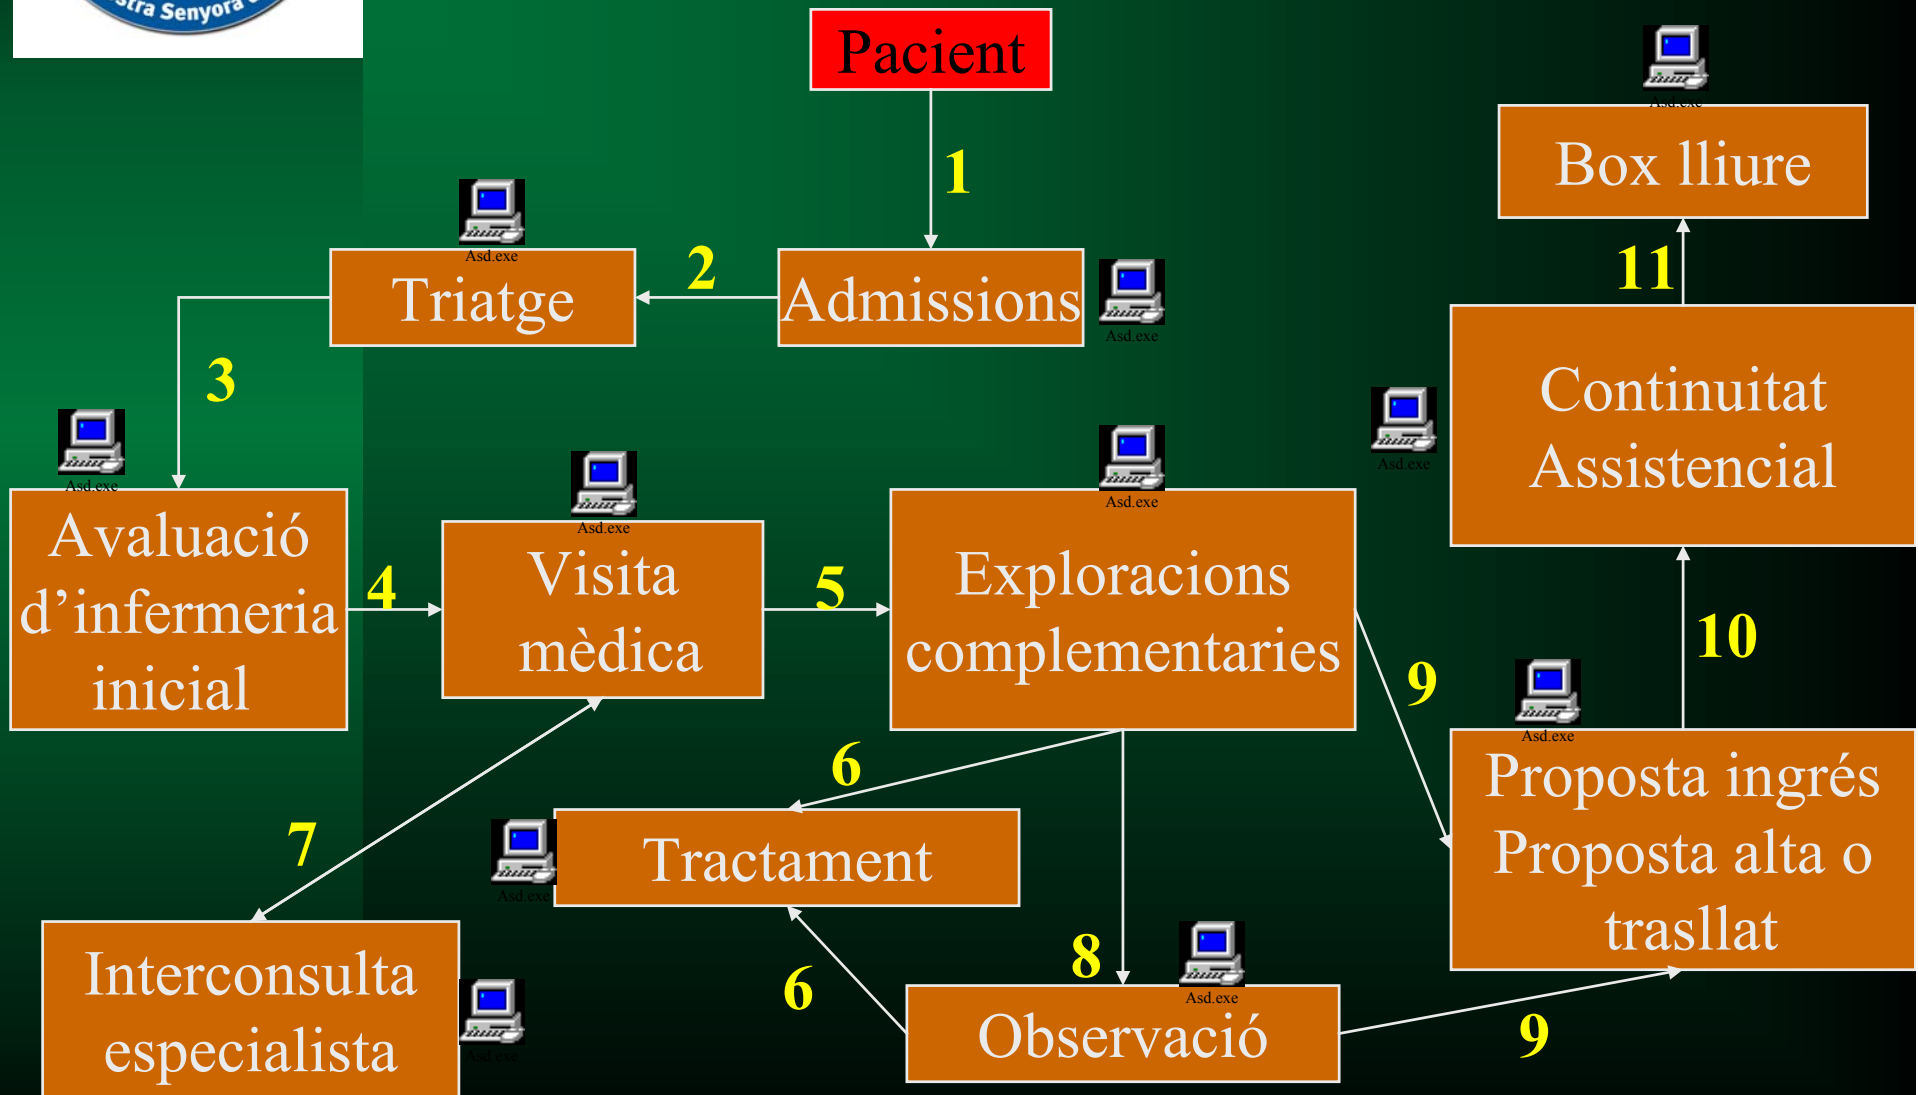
stra Senyora

Pacient

1

Asd.exe

Triatge

2

Admissions

Asd.exe

3

Asd.exe

Avaluació d'infermeria inicial

4

Asd.exe

Visita mèdica

5

Asd.exe

Exploracions complementaries

Asd.exe

Box lliure

11

Asd.exe

Continuitat Assistencial

10

9

Asd.exe

Proposta ingrés Proposta alta o trasllat

6

Asd.exe

Tractament

7

Interconsulta especialista

Asd.exe

6

8

Asd.exe

Observació

9